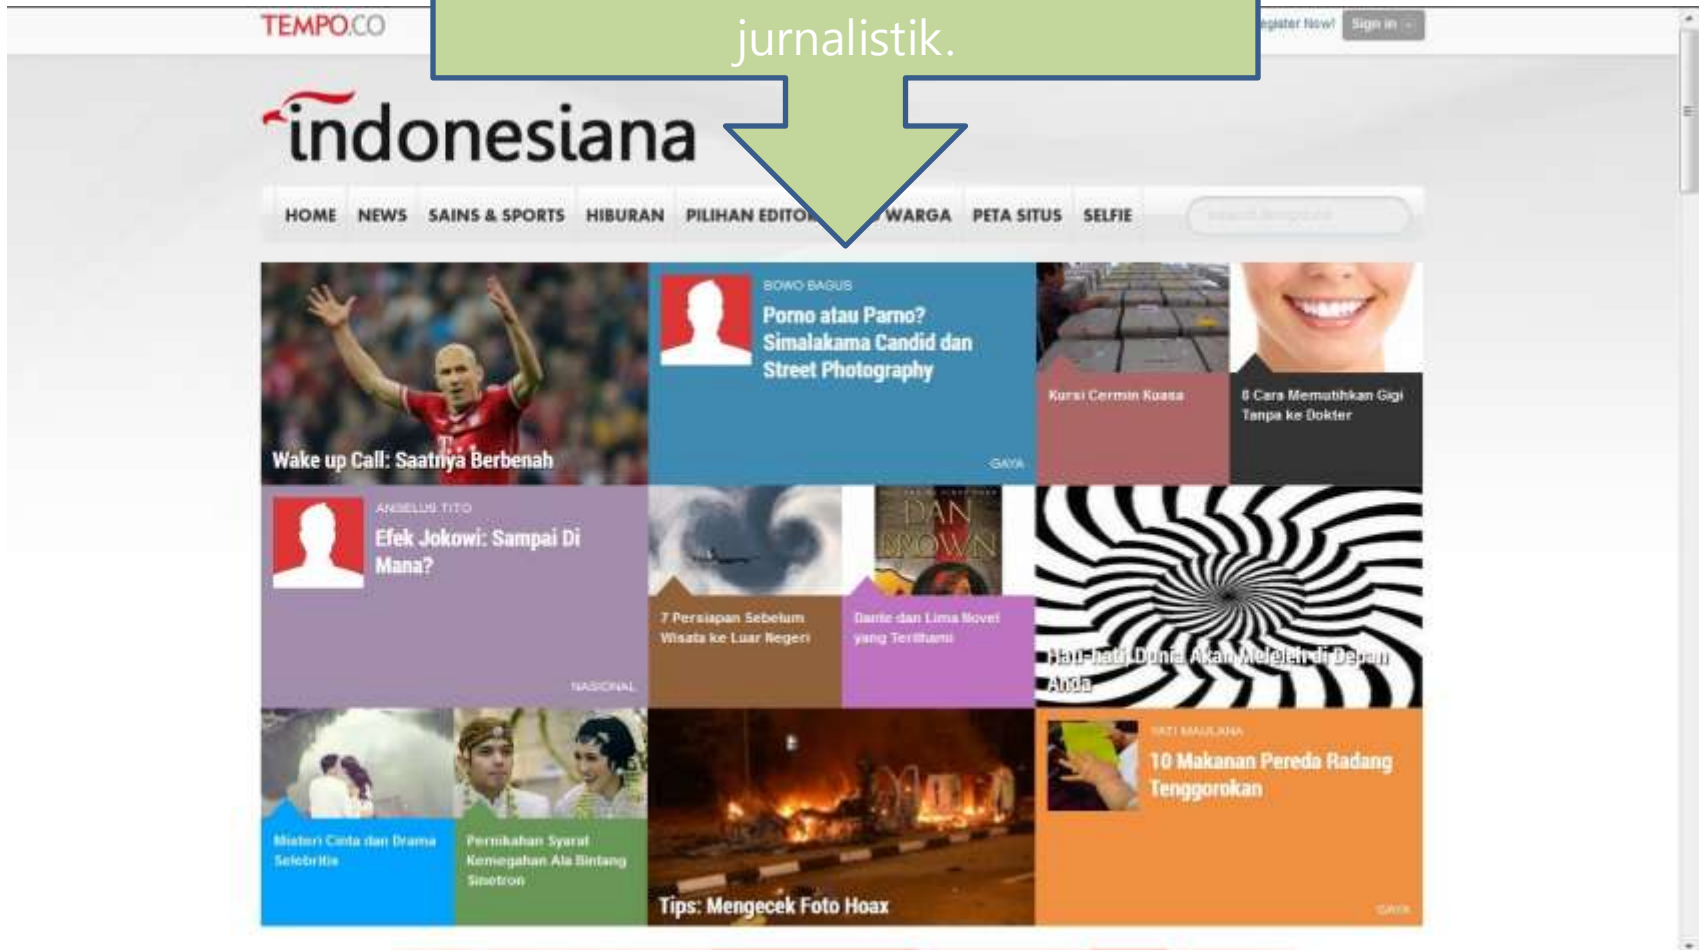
TEMPO.CO

jurnalistik.

Register Now! Sign in

indonesiana

HOME NEWS SAINS & SPORTS HIBURAN PILIHAN EDITOR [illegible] WARGA PETA SITUS SELFIE

Wake up Call: Saatnya Berbenah

BOWO BAGUS
Porno atau Parno? Simalakama Candid dan Street Photography
GAYA

Kursi Cermin Kuasa

8 Cara Memutihkan Gigi Tanpa ke Dokter

ANGELUS TITO
Efek Jokowi: Sampai Di Mana?
NASIONAL

7 Persiapan Sebelum Wisata ke Luar Negeri

DAN BROWN

Dante dan Lima Novel yang Terilhami

Hati-hati Dunia Akan Meleleh di Depan Anda

Misteri Cinta dan Drama Selebritis

Pernikahan Syarat Kemegahan Ala Bintang Sinetron

Tips: Mengecek Foto Hoax

YATI MAULANA
10 Makanan Pereda Radang Tenggorokan
GAYA